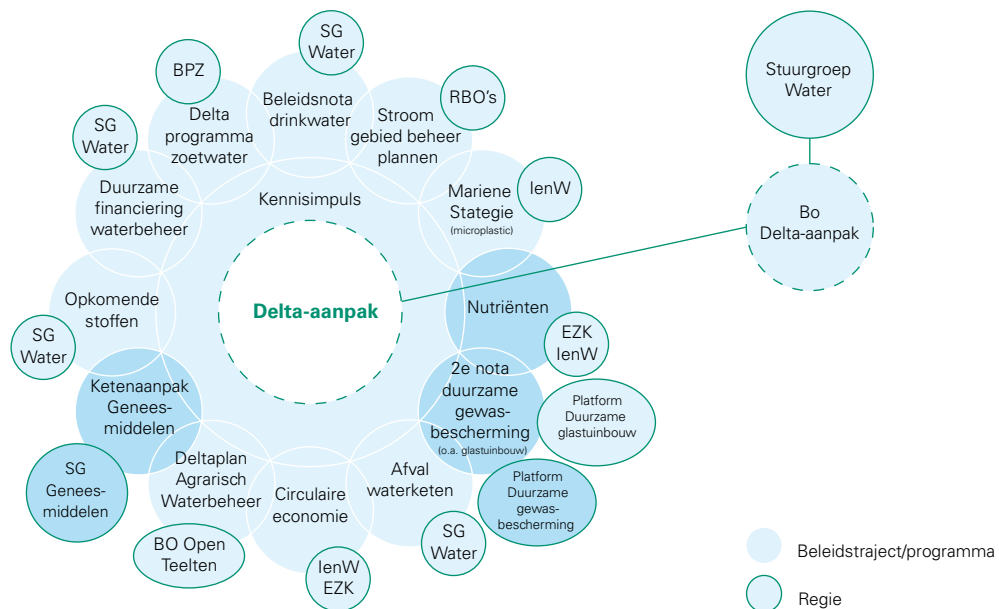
SG Water

BPZ

Beleidsnota drinkwater

RBO's

Delta programma zoetwater

Stroom gebied beheer plannen

SG Water

Kennisimpuls

Duurzame financiering waterbeheer

Mariene Stategie (microplastic)

IenW

Stuurgroep Water

Bo Delta-aanpak

Opkomende stoffen

Delta-aanpak

Nutriënten

SG Water

EZK IenW

Ketenaanpak Genees-middelen

2e nota duurzame gewas-bescherming (o.a. glastuinbouw)

Platform Duurzame glastuinbouw

SG Genees-middelen

Deltaplan Agrarisch Waterbeheer

Circulaire economie

Afval waterketen

Platform Duurzame gewas-bescherming

BO Open Teelten

IenW EZK

SG Water

Beleidstraject/programma

Regie